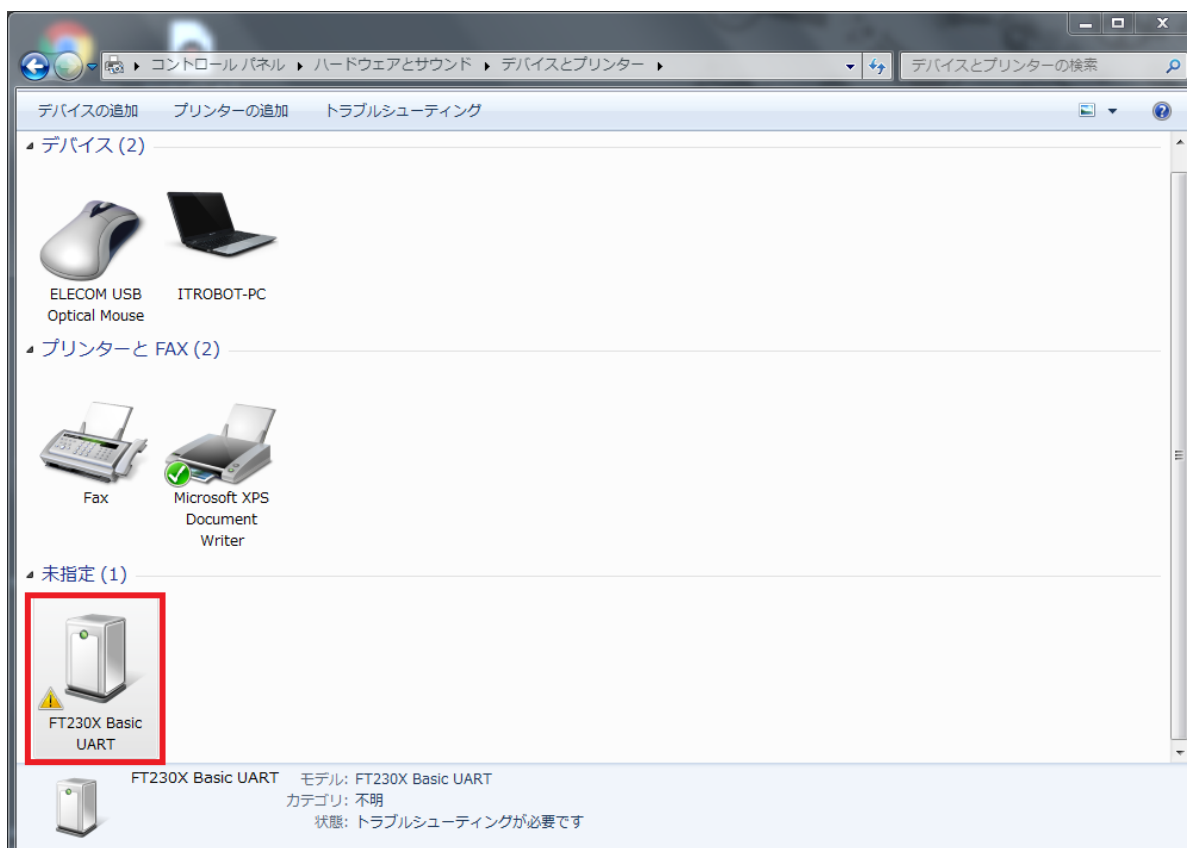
コントロール パネル ▸ ハードウェアとサウンド ▸ デバイスとプリンター ▸

デバイスとプリンターの検索

デバイスの追加　プリンターの追加　トラブルシューティング

デバイス (2)

ELECOM USB Optical Mouse

ITROBOT-PC

プリンターと FAX (2)

Fax

Microsoft XPS Document Writer

未指定 (1)

FT230X Basic UART

FT230X Basic UART　モデル: FT230X Basic UART
カテゴリ: 不明
状態: トラブルシューティングが必要です